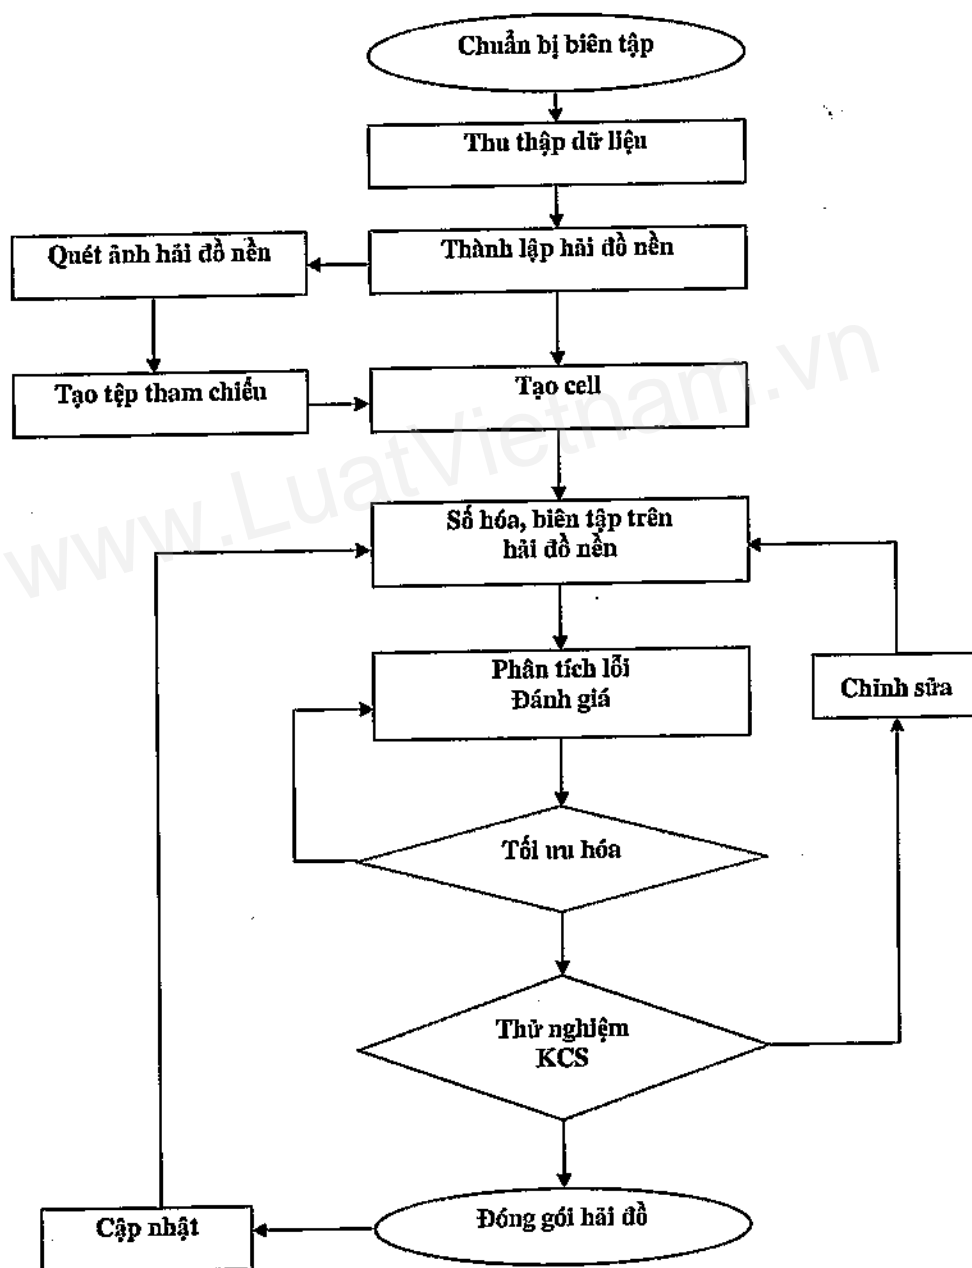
Chuẩn bị biên tập

Thu thập dữ liệu

Quét ảnh hải đồ nền

Thành lập hải đồ nền

Tạo tệp tham chiếu

Tạo cell

www.LuatVietnam.vn

Số hóa, biên tập trên hải đồ nền

Phân tích lỗi
Đánh giá

Chỉnh sửa

Tối ưu hóa

Thử nghiệm
KCS

Cập nhật

Đóng gói hải đồ